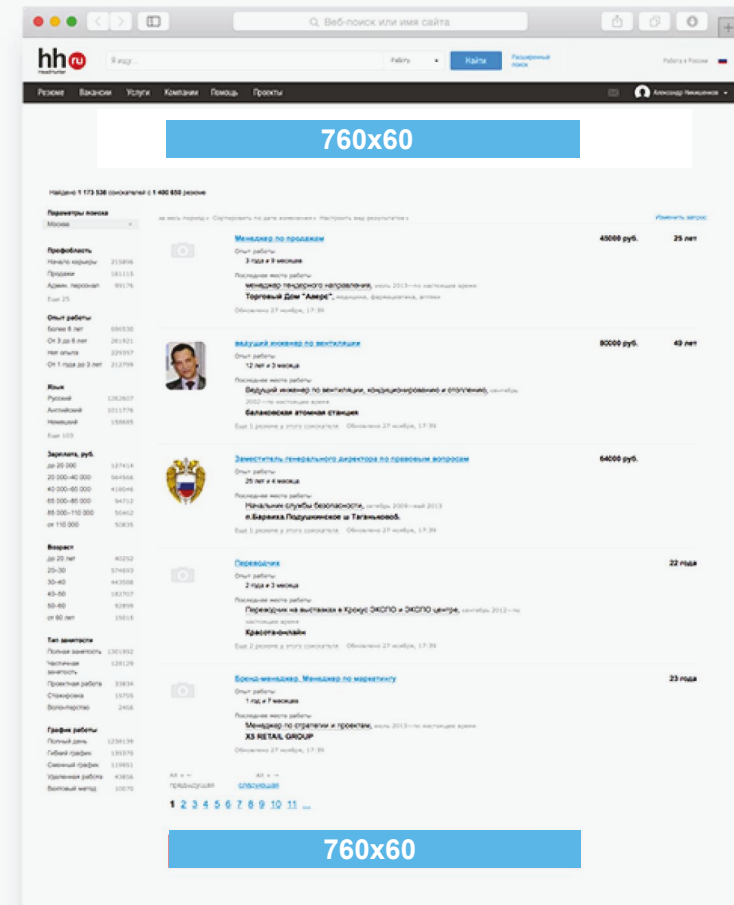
Веб-поиск или имя сайта

hh ru HeadHunter

Я ищу... | Работу | Найти | Расширенный поиск

Работа в России

Резюме | Вакансии | Услуги | Компании | Помощь | Проекты

Александр Никишенков

760x60

Найдено 1 173 538 соискателей с 1 400 650 резюме

Параметры поиска
Москва

Профобласть
Начало карьеры 215896
Продажи 181115
Админ. персонал 99176
Еще 25

Опыт работы
более 6 лет 690530
От 3 до 6 лет 261921
Нет опыта 229357
От 1 года до 3 лет 212799

Язык
Русский 1282607
Английский 1011776
Немецкий 159885
Еще 103

Зарплата, руб.
до 20 000 127414
20 000–40 000 564566
40 000–60 000 418046
60 000–85 000 94712
85 000–110 000 50462
от 110 000 50835

Возраст
до 20 лет 40252
20–30 574693
30–40 443508
40–50 182707
50–60 92859
от 60 лет 15515

Тип занятости
Полная занятость 1301392
Частичная занятость 128128
Проектная работа 33834
Стажировка 15705
Волонтерство 2456

График работы
Полный день 1206139
Гибкий график 139370
Сменный график 119891
Удаленная работа 43856
Вахтовый метод 10070

за весь период • Сортировать по дате изменения • Настроить вид результатов •

Изменить запрос

Менеджер по продажам
45000 руб.
25 лет
Опыт работы
3 года и 9 месяцев
Последнее место работы
менеджер тендерного направления, июль 2013—по настоящее время
Торговый Дом "Аверс", медицина, фармацевтика, аптеки
Обновлено 27 ноября, 17:39

ведущий инженер по вентиляции
80000 руб.
49 лет
Опыт работы
12 лет и 3 месяца
Последнее место работы
Ведущий инженер по вентиляции, кондиционированию и отоплению, сентябрь 2002—по настоящее время
балаковская атомная станция
Еще 1 резюме у этого соискателя Обновлено 27 ноября, 17:39

Заместитель генерального директора по правовым вопросам
64000 руб.
Опыт работы
25 лет и 4 месяца
Последнее место работы
Начальник службы безопасности, сентябрь 2009—май 2013
п.Барвиха.Подушкинское ш Тагань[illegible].
Еще 1 резюме у этого соискателя Обновлено 27 ноября, 17:39

Переводчик
22 года
Опыт работы
2 года и 3 месяца
Последнее место работы
Переводчик на выставках в Крокус ЭКСПО и ЭКСПО центре, сентябрь 2012—по настоящее время
Красота-онлайн
Еще 2 резюме у этого соискателя Обновлено 27 ноября, 17:39

Бренд-менеджер, Менеджер по маркетингу
23 года
Опыт работы
1 год и 7 месяцев
Последнее место работы
Менеджер по стратегии и проектам, июль 2013—по настоящее время
X5 RETAIL GROUP
Обновлено 27 ноября, 17:39

Alt + ← предыдущая   Alt + → следующая

1 2 3 4 5 6 7 8 9 10 11 ...

760x60